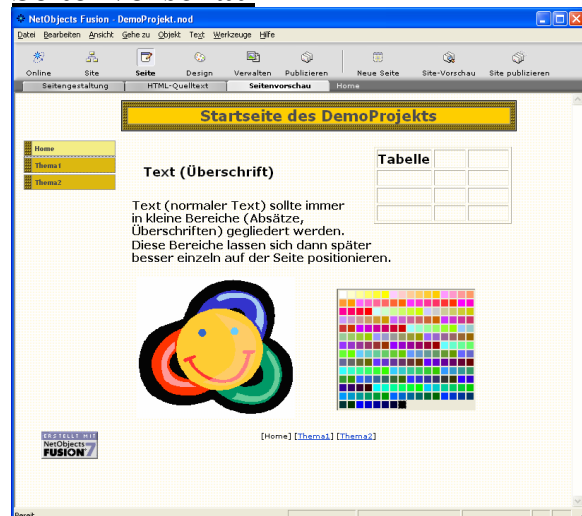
NetObjects Fusion - DemoProjekt.nod

Datei Bearbeiten Ansicht Gehe zu Objekt Text Werkzeuge Hilfe

Online Site Seite Design Verwalten Publizieren Neue Seite Site-Vorschau Site publizieren

Seitengestaltung HTML-Quelltext Seitenvorschau Home

Startseite des DemoProjekts

Home
Thema1
Thema2

Text (Überschrift)

| Tabelle | | |
|---|---|---|
| | | |
| | | |
| | | |

Text (normaler Text) sollte immer in kleine Bereiche (Absätze, Überschriften) gegliedert werden. Diese Bereiche lassen sich dann später besser einzeln auf der Seite positionieren.

ERSTELLT MIT NetObjects FUSION 7

[Home] [Thema1] [Thema2]

Bereit